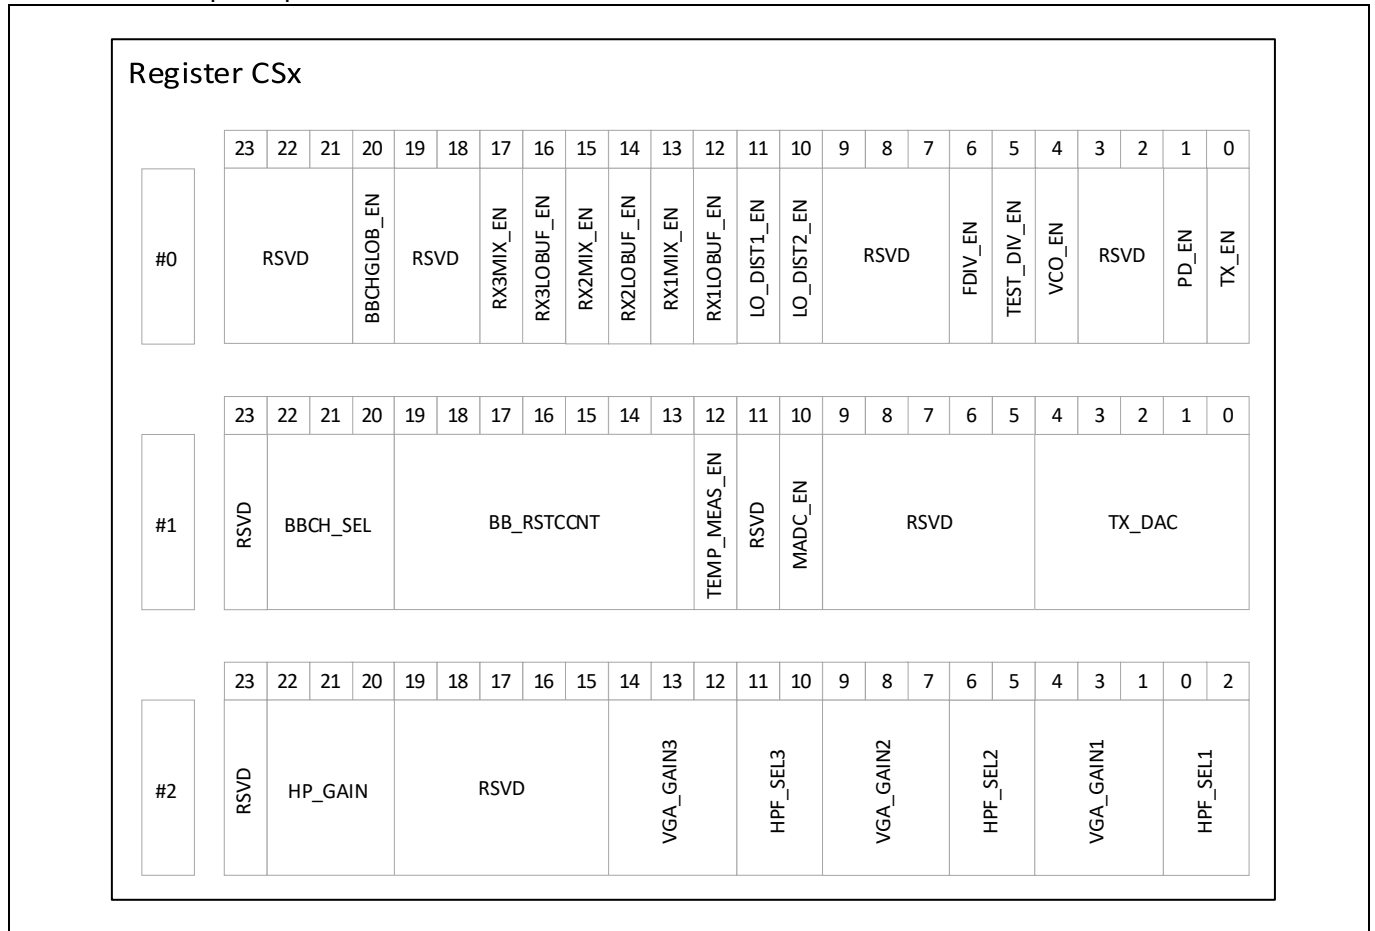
Register CSx

| | 23 | 22 | 21 | 20 | 19 | 18 | 17 | 16 | 15 | 14 | 13 | 12 | 11 | 10 | 9 | 8 | 7 | 6 | 5 | 4 | 3 | 2 | 1 | 0 |
|---|---|---|---|---|---|---|---|---|---|---|---|---|---|---|---|---|---|---|---|---|---|---|---|---|
| #0 | RSVD | | | BBCHGLOB_EN | RSVD | | RX3MIX_EN | RX3LOBUF_EN | RX2MIX_EN | RX2LOBUF_EN | RX1MIX_EN | RX1LOBUF_EN | LO_DIST1_EN | LO_DIST2_EN | RSVD | | | FDIV_EN | TEST_DIV_EN | VCO_EN | RSVD | | PD_EN | TX_EN |

| | 23 | 22 | 21 | 20 | 19 | 18 | 17 | 16 | 15 | 14 | 13 | 12 | 11 | 10 | 9 | 8 | 7 | 6 | 5 | 4 | 3 | 2 | 1 | 0 |
|---|---|---|---|---|---|---|---|---|---|---|---|---|---|---|---|---|---|---|---|---|---|---|---|---|
| #1 | RSVD | BBCH_SEL | | | BB_RSTCNT | | | | | | | TEMP_MEAS_EN | RSVD | MADC_EN | RSVD | | | | | TX_DAC | | | | |

| | 23 | 22 | 21 | 20 | 19 | 18 | 17 | 16 | 15 | 14 | 13 | 12 | 11 | 10 | 9 | 8 | 7 | 6 | 5 | 4 | 3 | 1 | 0 | 2 |
|---|---|---|---|---|---|---|---|---|---|---|---|---|---|---|---|---|---|---|---|---|---|---|---|---|
| #2 | RSVD | HP_GAIN | | | RSVD | | | | | VGA_GAIN3 | | | HPF_SEL3 | | VGA_GAIN2 | | | HPF_SEL2 | | VGA_GAIN1 | | | HPF_SEL1 | |